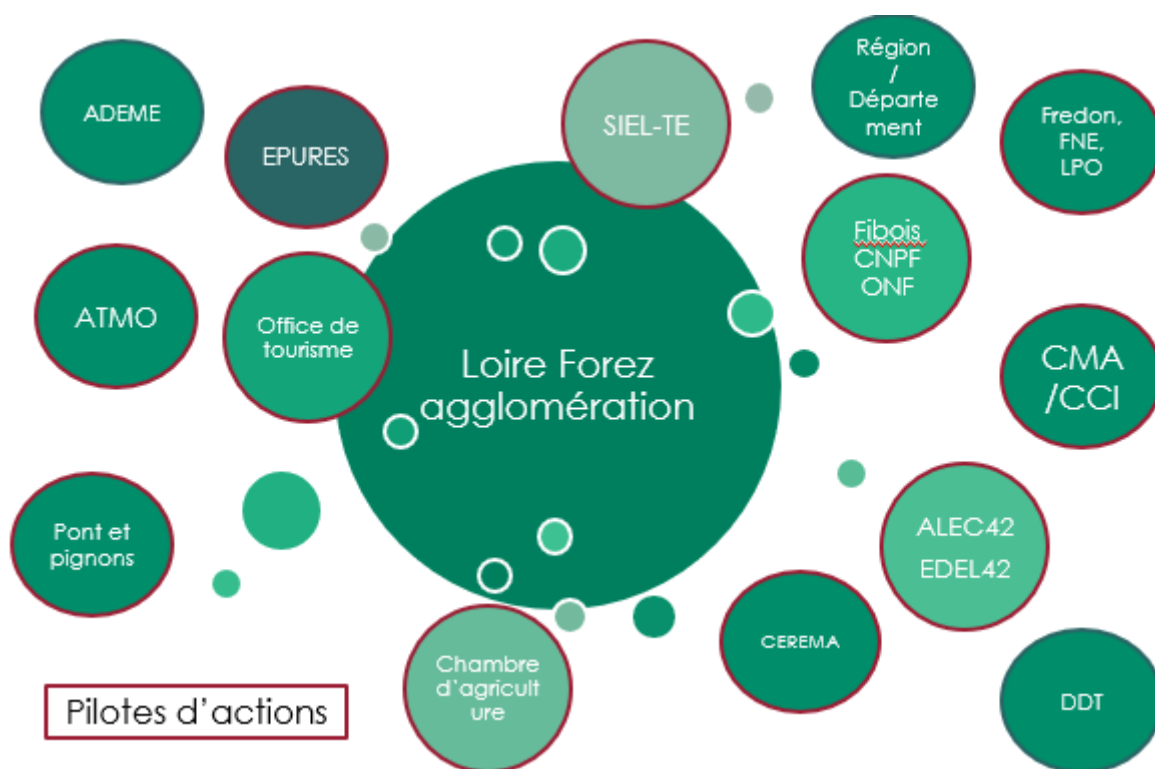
ADEME

EPURES

SIEL-TE

Région / Départe ment

Fredon, FNE, LPO

Fibois CNPF ONF

ATMO

Office de tourisme

Loire Forez agglomération

CMA /CCI

Pont et pignons

ALEC42 EDEL42

CEREMA

Chambre d'agricult ure

DDT

Pilotes d'actions